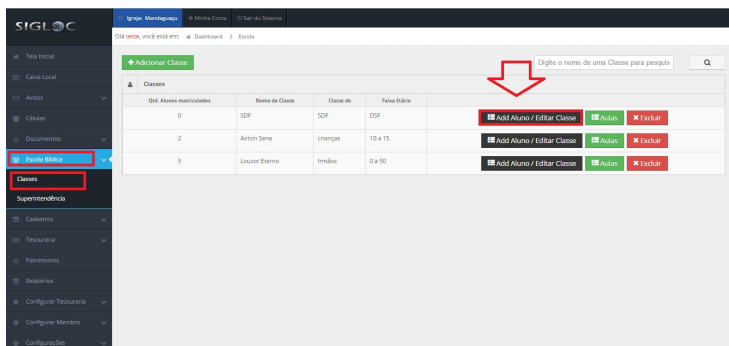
SIGLOC

Igreja: Mandaguaçu   Minha Conta   Sair do Sistema

Olá teste, você está em: Dashboard > Escola

Tela Inicial
Caixa Local
Avisos
Células
Documentos
Escola Bíblica
Classes
Superintendência
Cadastros
Tesouraria
Patrimonios
Relatórios
Configurar Tesouraria
Configurar Membro
Configurações

+ Adicionar Classe

Digite o nome de uma Classe para pesquis

Classes

| Qtd. Alunos matriculados | Nome da Classe | Classe de | Faixa Etária | |
|---|---|---|---|---|
| 0 | SDF | SDF | DSF | Add Aluno / Editar Classe   Aulas   Excluir |
| 2 | Airton Sena | crianças | 10 a 15 | Add Aluno / Editar Classe   Aulas   Excluir |
| 5 | Louvor Eterno | Irmãos | 0 a 50 | Add Aluno / Editar Classe   Aulas   Excluir |